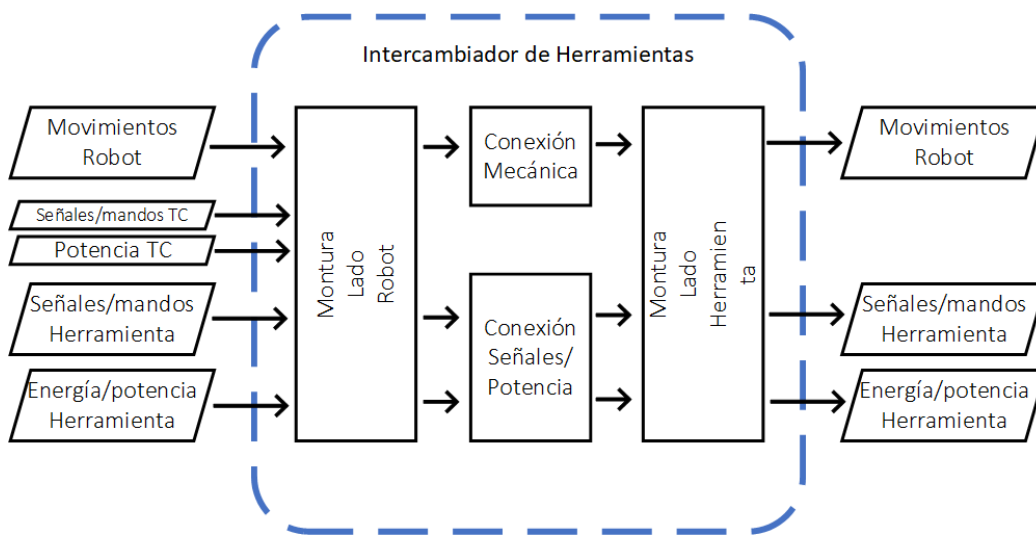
Intercambiador de Herramientas

Movimientos Robot

Señales/mandos TC

Potencia TC

Señales/mandos Herramienta

Energía/potencia Herramienta

Montura Lado Robot

Conexión Mecánica

Conexión Señales/ Potencia

Montura Lado Herramien ta

Movimientos Robot

Señales/mandos Herramienta

Energía/potencia Herramienta